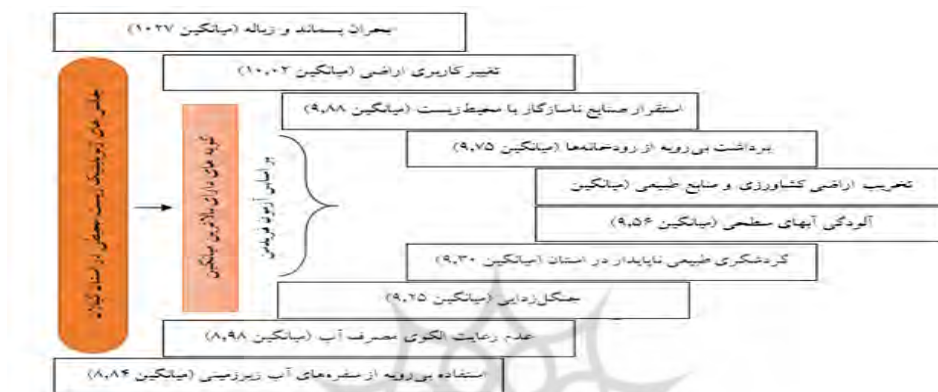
بحران پسماند و زباله (میانگین ۱۰،۲۷)

تغییر کاربری اراضی (میانگین ۱۰،۰۲)

استقرار صنایع ناسازگار با محیط‌زیست (میانگین ۹،۸۸)

برداشت بی‌رویه از رودخانه‌ها (میانگین ۹،۷۵)

تخریب اراضی کشاورزی و منابع طبیعی (میانگین

آلودگی آبهای سطحی (میانگین ۹،۵۶)

گردشگری طبیعی ناپایدار در استان (میانگین ۹،۳۰)

جنگل‌زدایی (میانگین ۹،۲۵)

عدم رعایت الگوی مصرف آب (میانگین ۸،۹۸)

استفاده بی‌رویه از سفره‌های آب زیرزمینی (میانگین ۸،۸۴)

عامل های ژئوپلیتیک زیست محیطی در استان گیلان

گویه های دارای بالاترین میانگین

بر اساس آزمون فریدمن